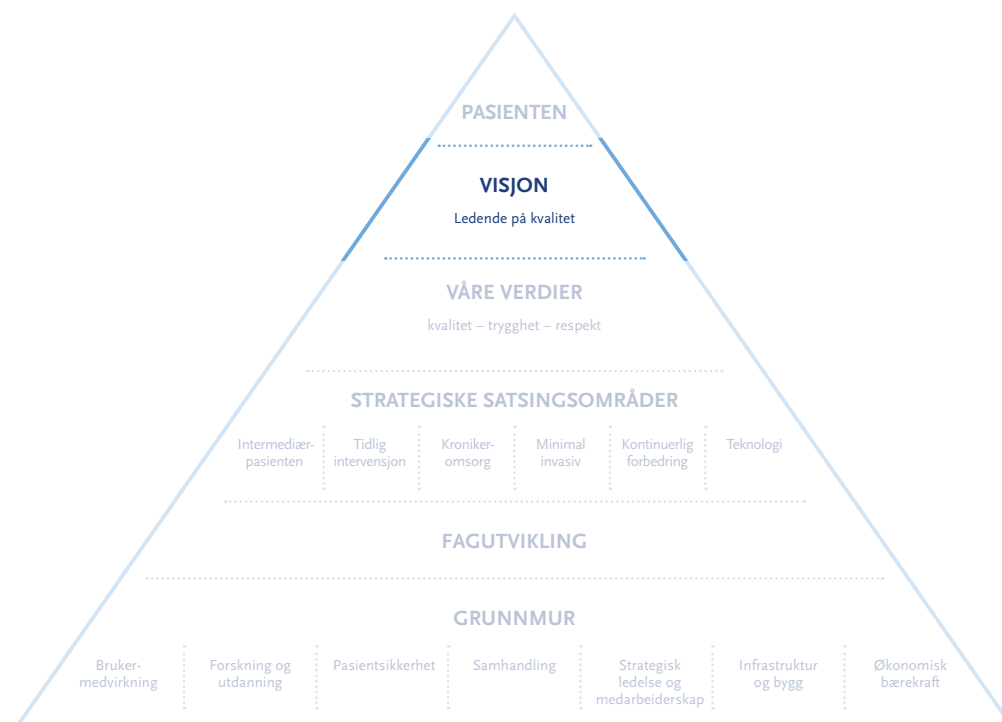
PASIENTEN

VISJON

Ledende på kvalitet

VÅRE VERDIER

kvalitet – trygghet – respekt

STRATEGISKE SATSINGSOMRÅDER

Intermediærpasienten

Tidlig intervensjon

Kronikeromsorg

Minimal invasiv

Kontinuerlig forbedring

Teknologi

FAGUTVIKLING

GRUNNMUR

Brukermedvirkning

Forskning og utdanning

Pasientsikkerhet

Samhandling

Strategisk ledelse og medarbeiderskap

Infrastruktur og bygg

Økonomisk bærekraft